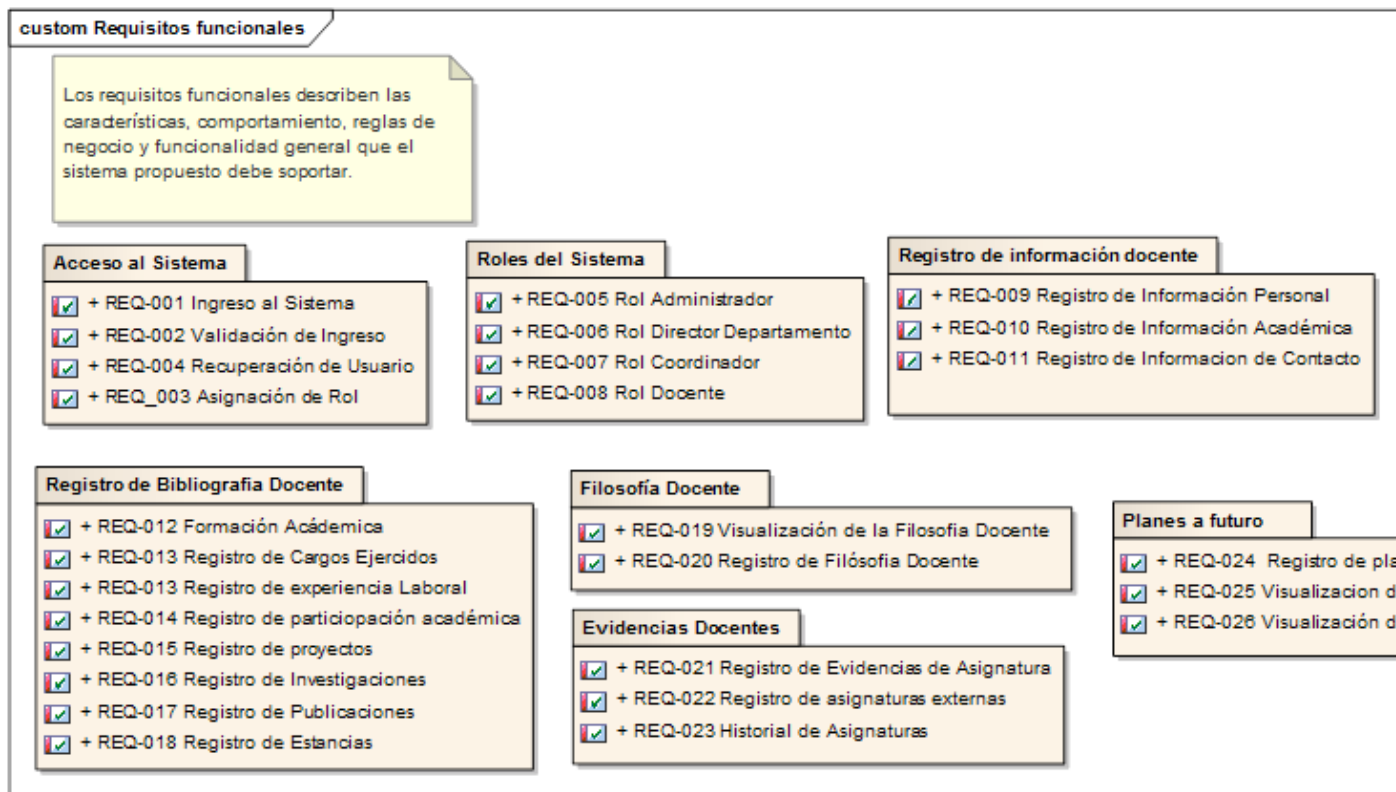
custom Requisitos funcionales

Los requisitos funcionales describen las caracterísitcas, comportamiento, reglas de negocio y funcionalidad general que el sistema propuesto debe soportar.

Acceso al Sistema

+ REQ-001 Ingreso al Sistema
+ REQ-002 Validación de Ingreso
+ REQ-004 Recuperación de Usuario
+ REQ_003 Asignación de Rol

Roles del Sistema

+ REQ-005 Rol Administrador
+ REQ-006 Rol Director Departamento
+ REQ-007 Rol Coordinador
+ REQ-008 Rol Docente

Registro de información docente

+ REQ-009 Registro de Información Personal
+ REQ-010 Registro de Información Académica
+ REQ-011 Registro de Informacion de Contacto

Registro de Bibliografia Docente

+ REQ-012 Formación Acádemica
+ REQ-013 Registro de Cargos Ejercidos
+ REQ-013 Registro de experiencia Laboral
+ REQ-014 Registro de particiopación académica
+ REQ-015 Registro de proyectos
+ REQ-016 Registro de Investigaciones
+ REQ-017 Registro de Publicaciones
+ REQ-018 Registro de Estancias

Filosofía Docente

+ REQ-019 Visualización de la Filosofia Docente
+ REQ-020 Registro de Filósofia Docente

Evidencias Docentes

+ REQ-021 Registro de Evidencias de Asignatura
+ REQ-022 Registro de asignaturas externas
+ REQ-023 Historial de Asignaturas

Planes a futuro

+ REQ-024 Registro de pla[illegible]
+ REQ-025 Visualizacion d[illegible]
+ REQ-026 Visualización d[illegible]